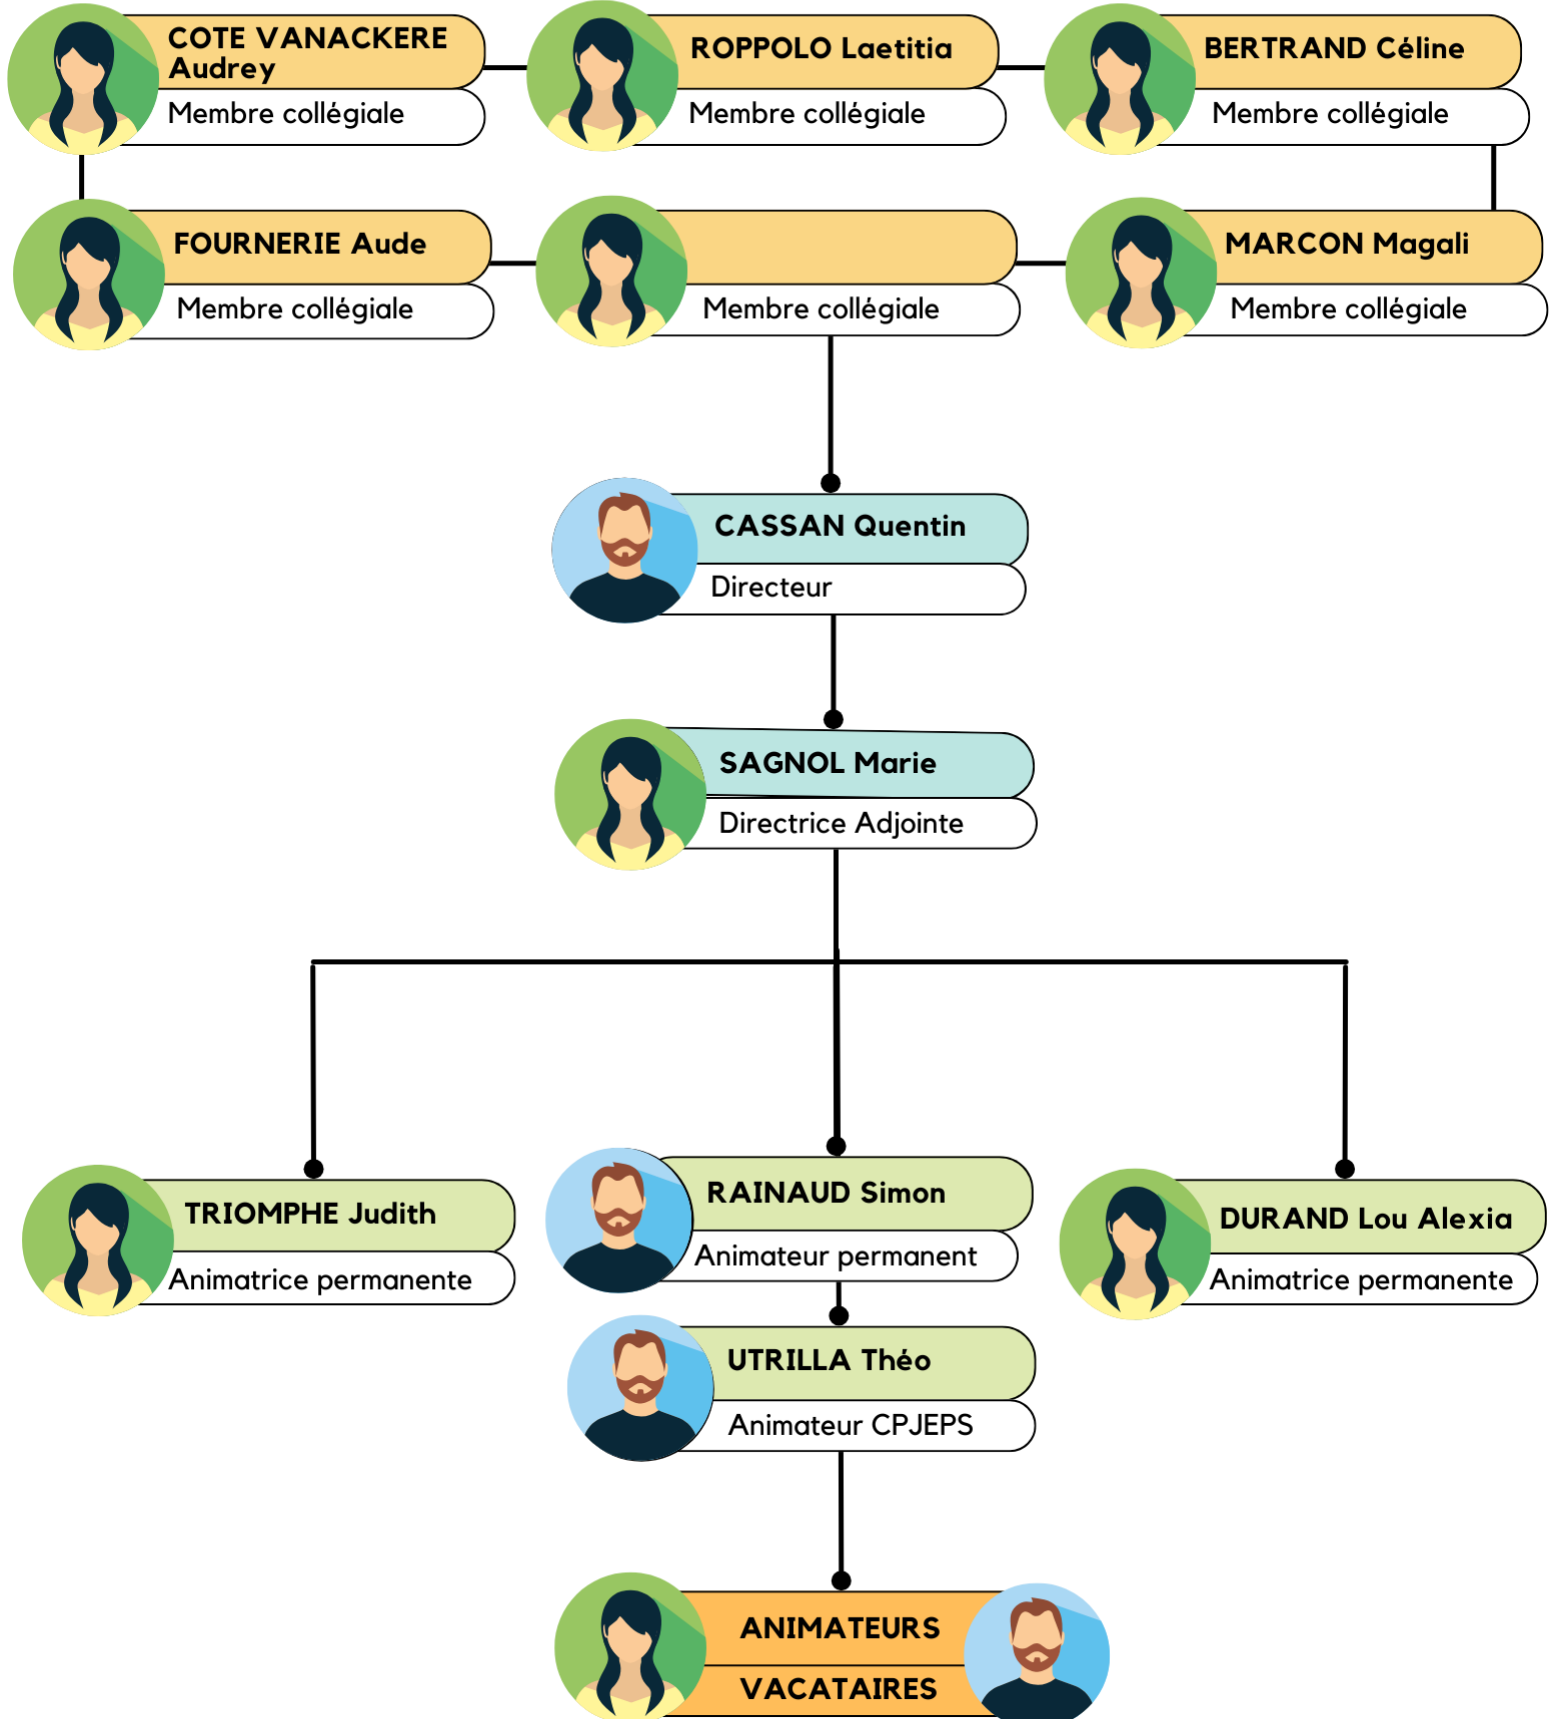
COTE VANACKERE Audrey
Membre collégiale

ROPPOLO Laetitia
Membre collégiale

BERTRAND Céline
Membre collégiale

FOURNERIE Aude
Membre collégiale

Membre collégiale

MARCON Magali
Membre collégiale

CASSAN Quentin
Directeur

SAGNOL Marie
Directrice Adjointe

TRIOMPHE Judith
Animatrice permanente

RAINAUD Simon
Animateur permanent

DURAND Lou Alexia
Animatrice permanente

UTRILLA Théo
Animateur CPJEPS

ANIMATEURS
VACATAIRES